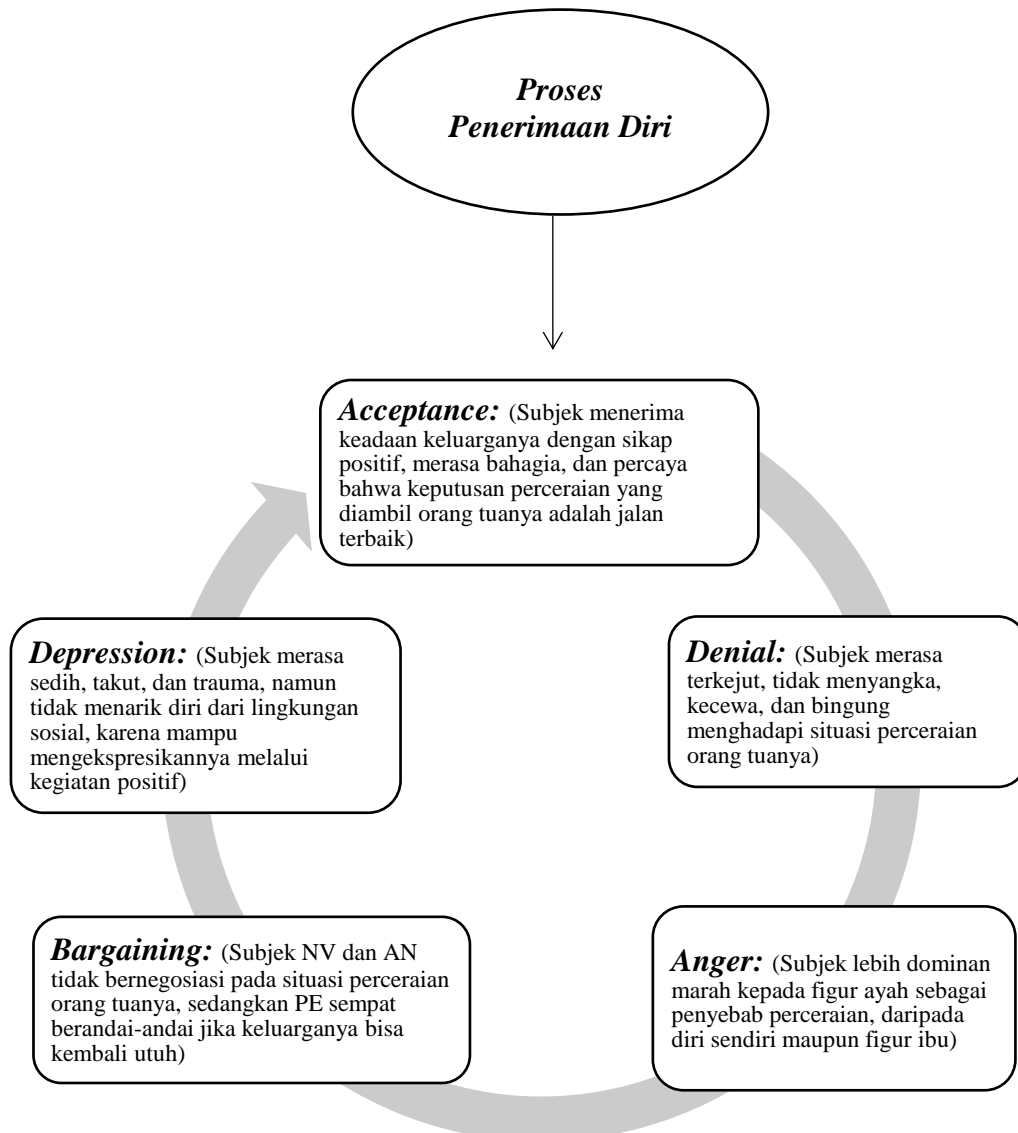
*Proses Penerimaan Diri*

***Acceptance:*** (Subjek menerima keadaan keluarganya dengan sikap positif, merasa bahagia, dan percaya bahwa keputusan perceraian yang diambil orang tuanya adalah jalan terbaik)

***Denial:*** (Subjek merasa terkejut, tidak menyangka, kecewa, dan bingung menghadapi situasi perceraian orang tuanya)

***Anger:*** (Subjek lebih dominan marah kepada figur ayah sebagai penyebab perceraian, daripada diri sendiri maupun figur ibu)

***Bargaining:*** (Subjek NV dan AN tidak bernegosiasi pada situasi perceraian orang tuanya, sedangkan PE sempat berandai-andai jika keluarganya bisa kembali utuh)

***Depression:*** (Subjek merasa sedih, takut, dan trauma, namun tidak menarik diri dari lingkungan sosial, karena mampu mengekspresikannya melalui kegiatan positif)